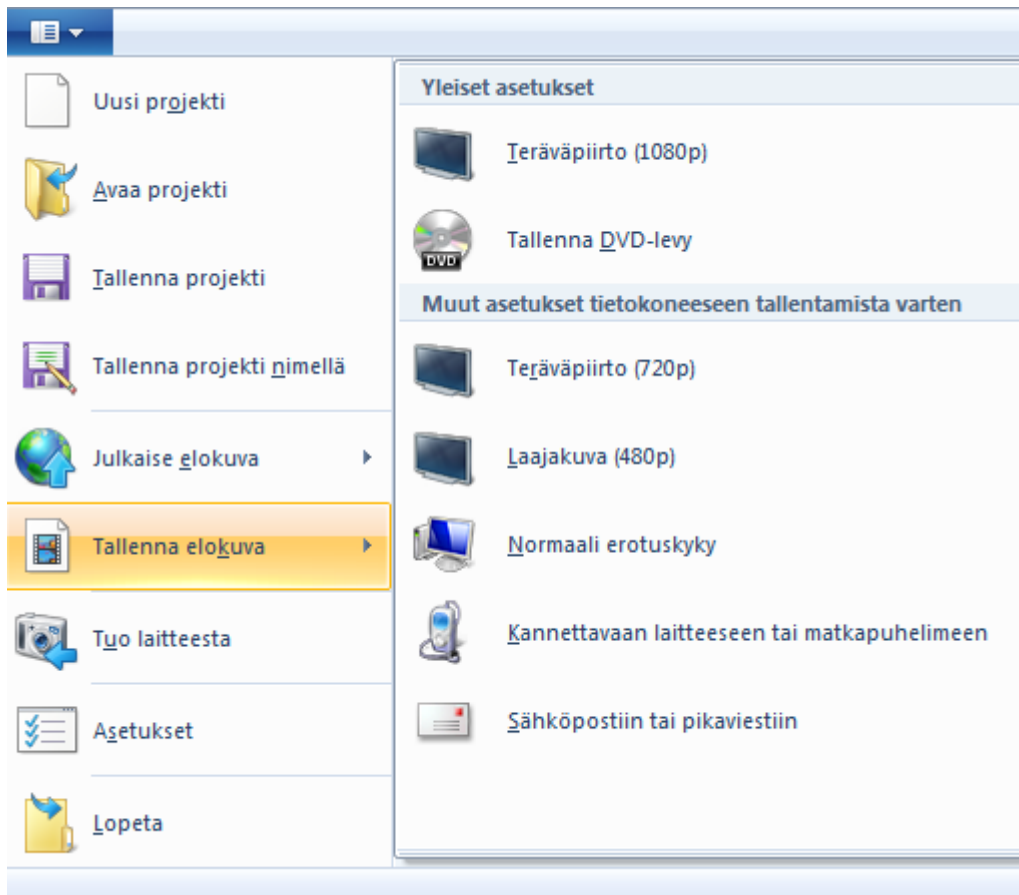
Uusi projekti

Avaa projekti

Tallenna projekti

Tallenna projekti nimellä

Julkaise elokuva

Tallenna elokuva

Tuo laitteesta

Asetukset

Lopeta

Yleiset asetukset

Teräväpiirto (1080p)

DVD

Tallenna DVD-levy

Muut asetukset tietokoneeseen tallentamista varten

Teräväpiirto (720p)

Laajakuva (480p)

Normaali erotuskyky

Kannettavaan laitteeseen tai matkapuhelimeen

Sähköpostiin tai pikaviestiin